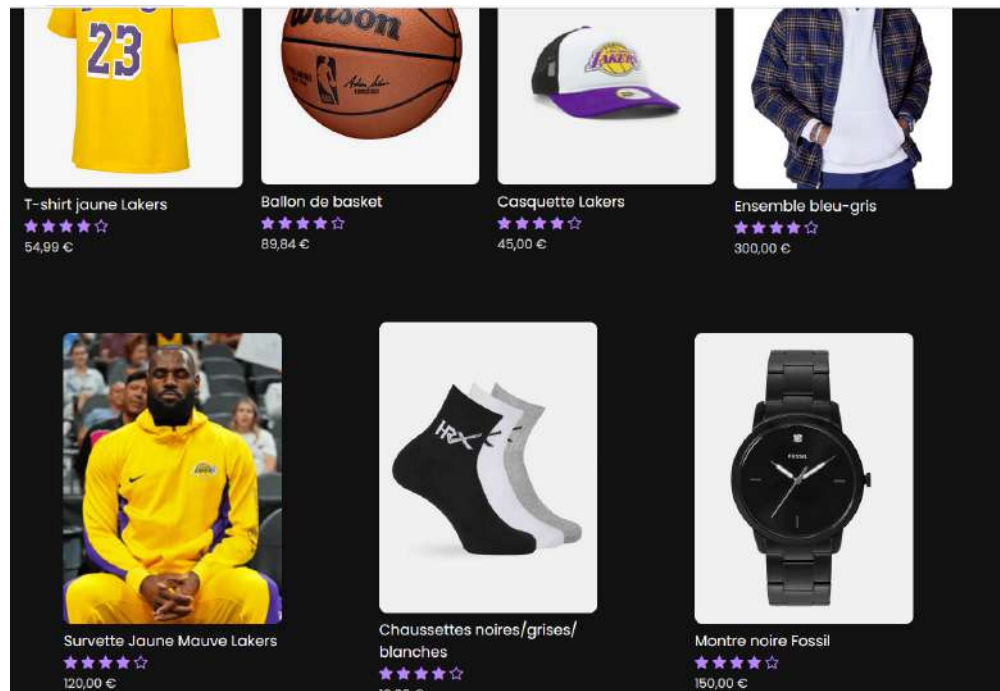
23

Wilson

LAKERS

T-shirt jaune Lakers
★★★★☆
54,99 €

Ballon de basket
★★★★☆
89,84 €

Casquette Lakers
★★★★☆
45,00 €

Ensemble bleu-gris
★★★★☆
300,00 €

HRX

FOSSIL

Survette Jaune Mauve Lakers
★★★★☆
120,00 €

Chaussettes noires/grises/blanches
★★★★☆
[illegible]

Montre noire Fossil
★★★★☆
150,00 €